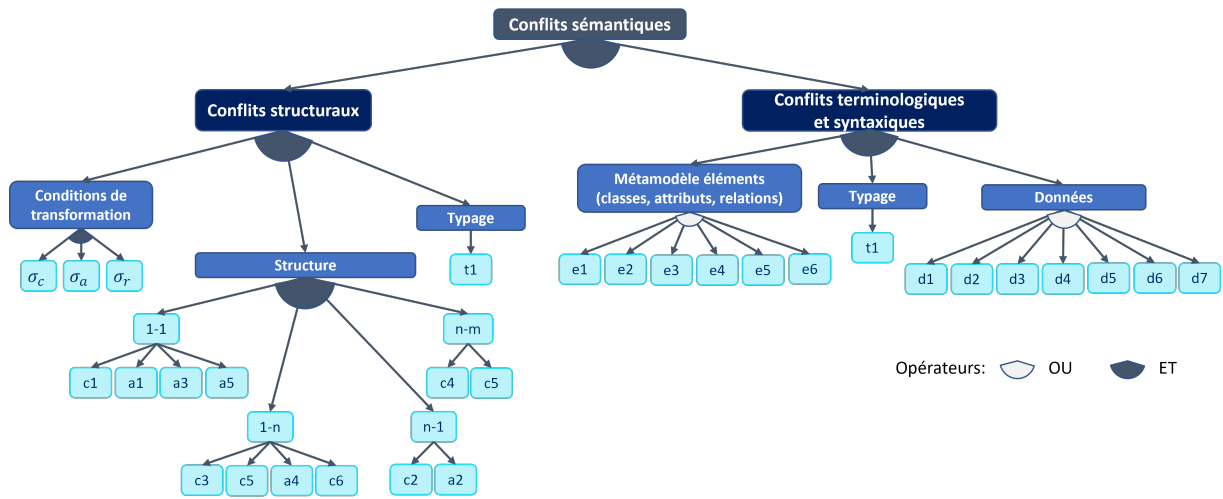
Conflits sémantiques

Conflits structuraux

Conflits terminologiques et syntaxiques

Conditions de transformation

$\sigma_c$ $\sigma_a$ $\sigma_r$

Structure

Typage

t1

1-1

c1 a1 a3 a5

1-n

c3 c5 a4 c6

n-1

c2 a2

n-m

c4 c5

Métamodèle éléments (classes, attributs, relations)

e1 e2 e3 e4 e5 e6

Typage

t1

Données

d1 d2 d3 d4 d5 d6 d7

Opérateurs: OU ET